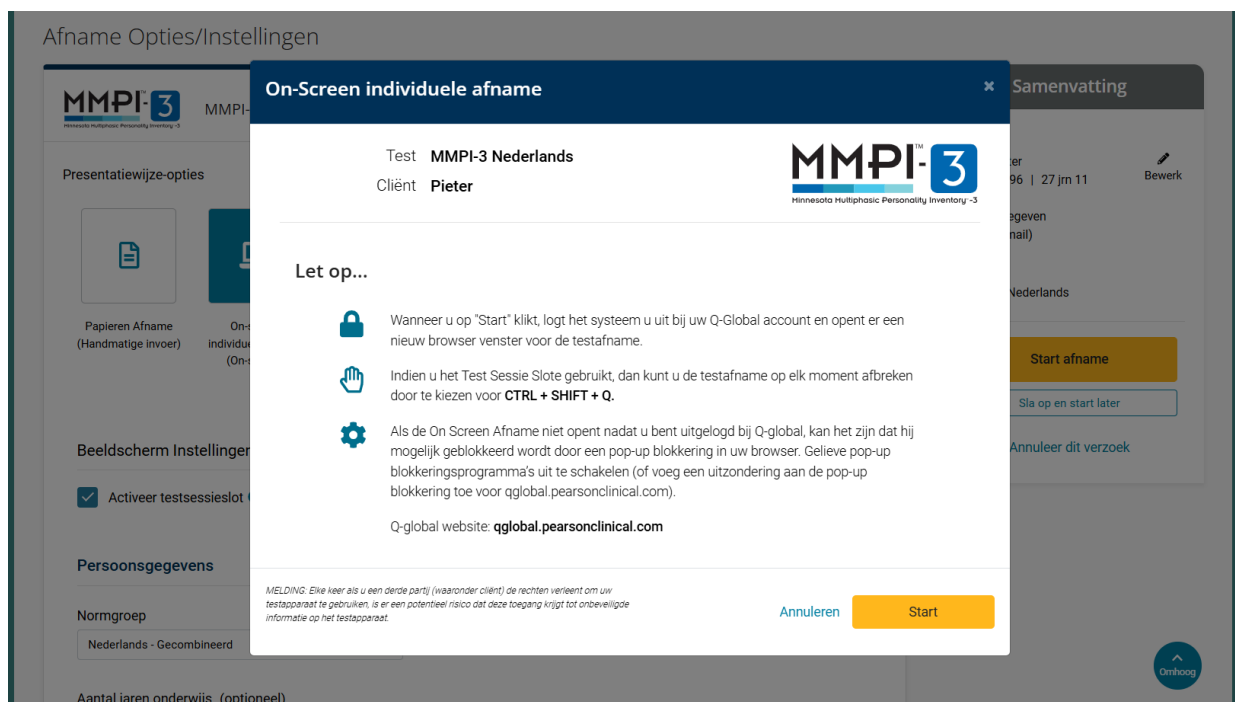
Afname Opties/Instellingen

MMPI-3 Minnesota Multiphasic Personality Inventory-3

MMPI-

Presentatiewijze-opties

Papieren Afname (Handmatige invoer)

On-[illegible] individue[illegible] (On-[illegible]

Beeldscherm Instellingen

Activeer testsessieslot

Persoonsgegevens

Normgroep

Nederlands - Gecombineerd

Aantal jaren onderwijs (optioneel)

Samenvatting

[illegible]ter
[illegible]96 | 27 jrn 11

Bewerk

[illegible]egeven
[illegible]nail)

Nederlands

Start afname

Sla op en start later

Annuleer dit verzoek

Omhoog

On-Screen individuele afname

×

Test MMPI-3 Nederlands
Cliënt Pieter

MMPI-3 Minnesota Multiphasic Personality Inventory-3

Let op...

Wanneer u op "Start" klikt, logt het systeem u uit bij uw Q-Global account en opent er een nieuw browser venster voor de testafname.

Indien u het Test Sessie Slote gebruikt, dan kunt u de testafname op elk moment afbreken door te kiezen voor CTRL + SHIFT + Q.

Als de On Screen Afname niet opent nadat u bent uitgelogd bij Q-global, kan het zijn dat hij mogelijk geblokkeerd wordt door een pop-up blokkering in uw browser. Gelieve pop-up blokkeringsprogramma's uit te schakelen (of voeg een uitzondering aan de pop-up blokkering toe voor qglobal.pearsonclinical.com).

Q-global website: qglobal.pearsonclinical.com

MELDING: Elke keer als u een derde partij (waaronder cliënt) de rechten verleent om uw testapparaat te gebruiken, is er een potentieel risico dat deze toegang krijgt tot onbeveiligde informatie op het testapparaat.

Annuleren

Start